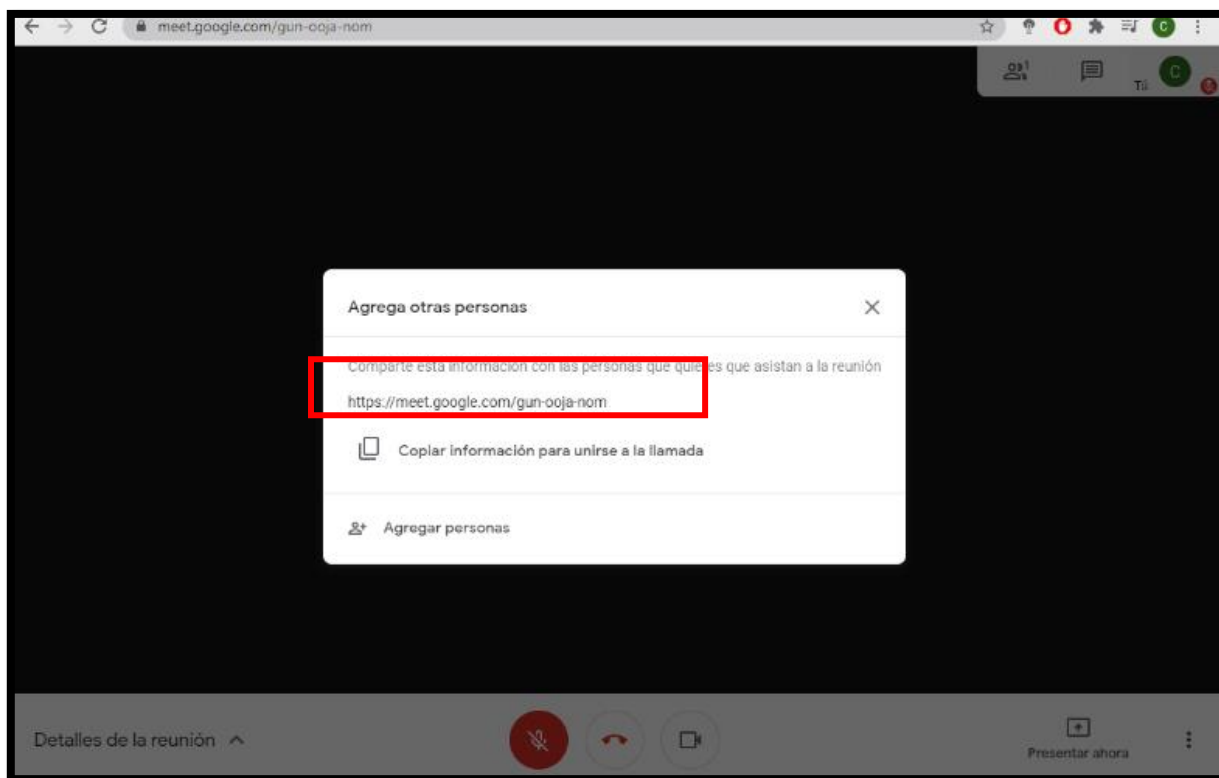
meet.google.com/gun-ooja-nom

1

Tú

C

Agrega otras personas

Comparte esta información con las personas que quieres que asistan a la reunión

https://meet.google.com/gun-ooja-nom

Copiar información para unirse a la llamada

Agregar personas

Detalles de la reunión

Presentar ahora